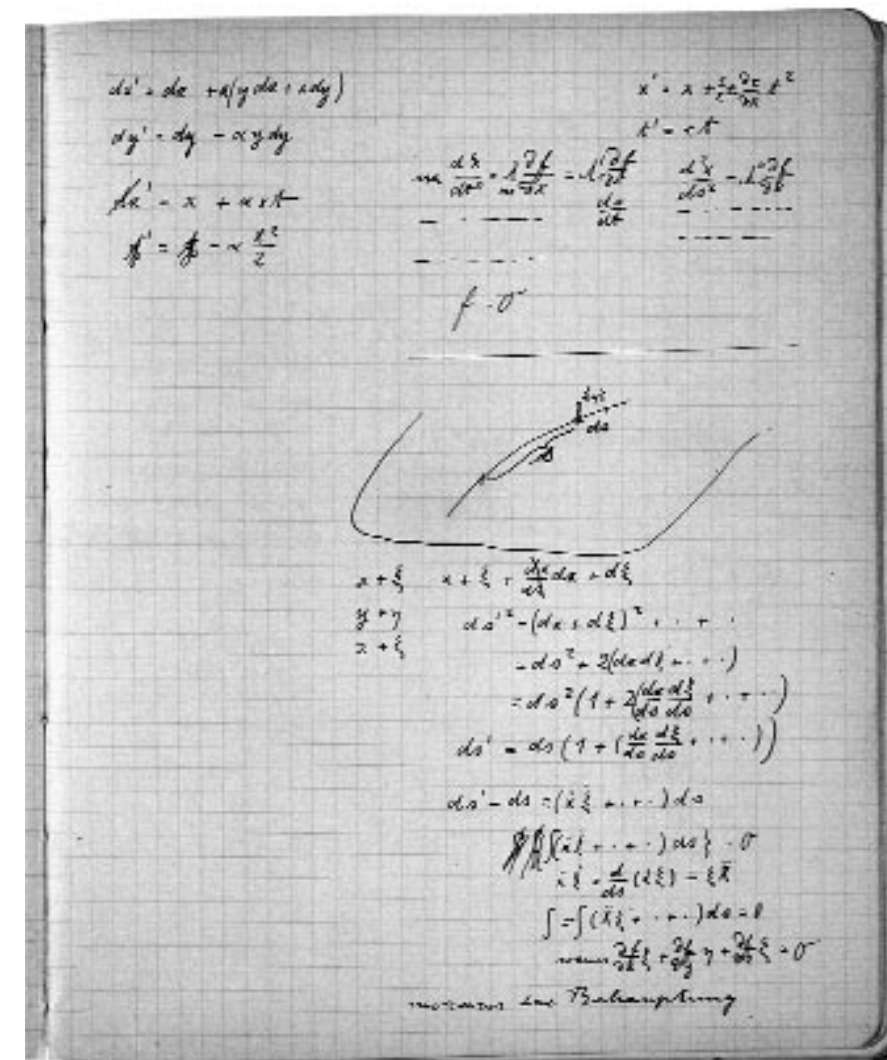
$dx' = dx + \alpha(y\,dx + x\,dy)$

$dy' = dy - \alpha y\,dy$

$x' = x + \alpha x t$

$t' = t - \alpha \frac{t^2}{2}$

$x' = x + \frac{1}{2}\frac{\partial f}{\partial x} t^2$

$t' = t$

$m\frac{d^2x}{dt^2} = \frac{\partial f}{\partial x} = \frac{\partial f}{\partial x}$

$\frac{dx}{dt}$

$\frac{d^2x}{dt^2} = \frac{\partial f}{\partial x}$

$f = 0$

$dx$

$ds$

$x + \xi$ $\quad x + \xi + \frac{dx}{ds}ds + d\xi$

$y + \eta$ $\quad ds'^2 = (dx + d\xi)^2 + \cdot + \cdot$

$z + \zeta$ $\quad = ds^2 + 2(dx\,d\xi + \cdot \cdot \cdot)$

$= ds^2\left(1 + 2\left(\frac{dx}{ds}\frac{d\xi}{ds} + \cdot + \cdot\right)\right)$

$ds' = ds\left(1 + \left(\frac{dx}{ds}\frac{d\xi}{ds} + \cdot \cdot \cdot\right)\right)$

$ds' - ds = (\dot{x}\dot{\xi} + \cdot + \cdot)\,ds$

$\delta\left\{\int(\dot{x}\dot{\xi} + \cdot + \cdot)\,ds\right\} = 0$

$\dot{x}\dot{\xi} = \frac{d}{ds}(\dot{x}\xi) - \xi\ddot{x}$

$\int = \int(\ddot{x}\xi + \cdot + \cdot)\,ds = 0$

wenn $\frac{\partial f}{\partial x}\xi + \frac{\partial f}{\partial y}\eta + \frac{\partial f}{\partial z}\zeta = 0$

woraus die Behauptung